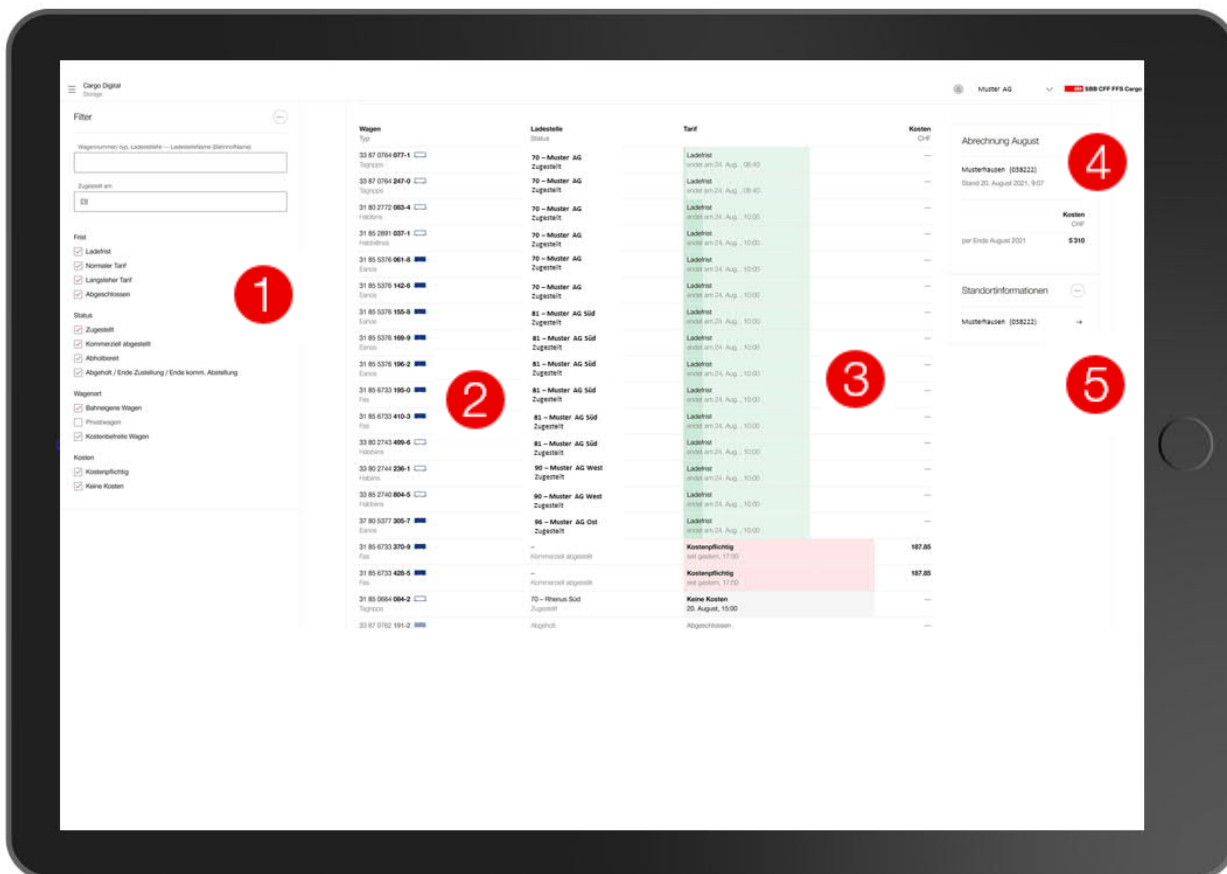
Cargo Digital
Storage

Muster AG

SBB CFF FFS Cargo

Filter

Wagennummer/ typ, Ladestelle — Ladestellename (Bahnhofname)

Zugestellt am

03

Frist
Ladefrist
Normaler Tarif
Langsisher Tarif
Abgeschlossen

Status
Zugestellt
Kommerziell abgestellt
Abholbereit
Abgeholt / Ende Zustellung / Ende komm. Abstellung

Wagenart
Bahneigene Wagen
Privatwagen
Kostenbefreite Wagen

Kosten
Kostenpflichtig
Keine Kosten

1

| Wagen Typ | Ladestelle Status | Tarif | Kosten CHF |
|---|---|---|---|
| 33 87 0764 077-1 Tagnpps | 70 – Muster AG Zugestellt | Ladefrist endet am 24. Aug., 08:40 | — |
| 33 87 0764 247-0 Tagnpps | 70 – Muster AG Zugestellt | Ladefrist endet am 24. Aug., 08:40 | — |
| 31 80 2772 063-4 Habbins | 70 – Muster AG Zugestellt | Ladefrist endet am 24. Aug., 10:00 | — |
| 31 85 2891 037-1 Habbiins | 70 – Muster AG Zugestellt | Ladefrist endet am 24. Aug., 10:00 | — |
| 31 85 5376 061-8 Eanos | 70 – Muster AG Zugestellt | Ladefrist endet am 24. Aug., 10:00 | — |
| 31 85 5376 142-6 Eanos | 70 – Muster AG Zugestellt | Ladefrist endet am 24. Aug., 10:00 | — |
| 31 85 5376 155-8 Eanos | 81 – Muster AG Süd Zugestellt | Ladefrist endet am 24. Aug., 10:00 | — |
| 31 85 5376 169-9 Eanos | 81 – Muster AG Süd Zugestellt | Ladefrist endet am 24. Aug., 10:00 | — |
| 31 85 5376 196-2 Eanos | 81 – Muster AG Süd Zugestellt | Ladefrist endet am 24. Aug., 10:00 | — |
| 31 85 6733 195-0 Fas | 81 – Muster AG Süd Zugestellt | Ladefrist endet am 24. Aug., 10:00 | — |
| 31 85 6733 410-3 Fas | 81 – Muster AG Süd Zugestellt | Ladefrist endet am 24. Aug., 10:00 | — |
| 33 80 2743 499-6 Habbins | 81 – Muster AG Süd Zugestellt | Ladefrist endet am 24. Aug., 10:00 | — |
| 33 80 2744 236-1 Habbins | 90 – Muster AG West Zugestellt | Ladefrist endet am 24. Aug., 10:00 | — |
| 33 85 2740 804-5 Habbins | 90 – Muster AG West Zugestellt | Ladefrist endet am 24. Aug., 10:00 | — |
| 37 80 5377 305-7 Eanos | 96 – Muster AG Ost Zugestellt | Ladefrist endet am 24. Aug., 10:00 | — |
| 31 85 6733 370-9 Fas | – Kommerziell abgestellt | Kostenpflichtig seit gestern, 17:00 | 187.85 |
| 31 85 6733 426-5 Fas | – Kommerziell abgestellt | Kostenpflichtig seit gestern, 17:00 | 187.85 |
| 31 85 0664 084-2 Tagnpps | 70 – Rhenus Süd Zugestellt | Keine Kosten 20. August, 15:00 | — |
| 33 87 0762 191-2 | Abgeholt | Abgeschlossen | — |

2

3

Abrechnung August

Musterhausen (038222)
Stand 20. August 2021, 9:07

Kosten CHF
per Ende August 2021 5'310

4

Standortinformationen

Musterhausen (038222)

5